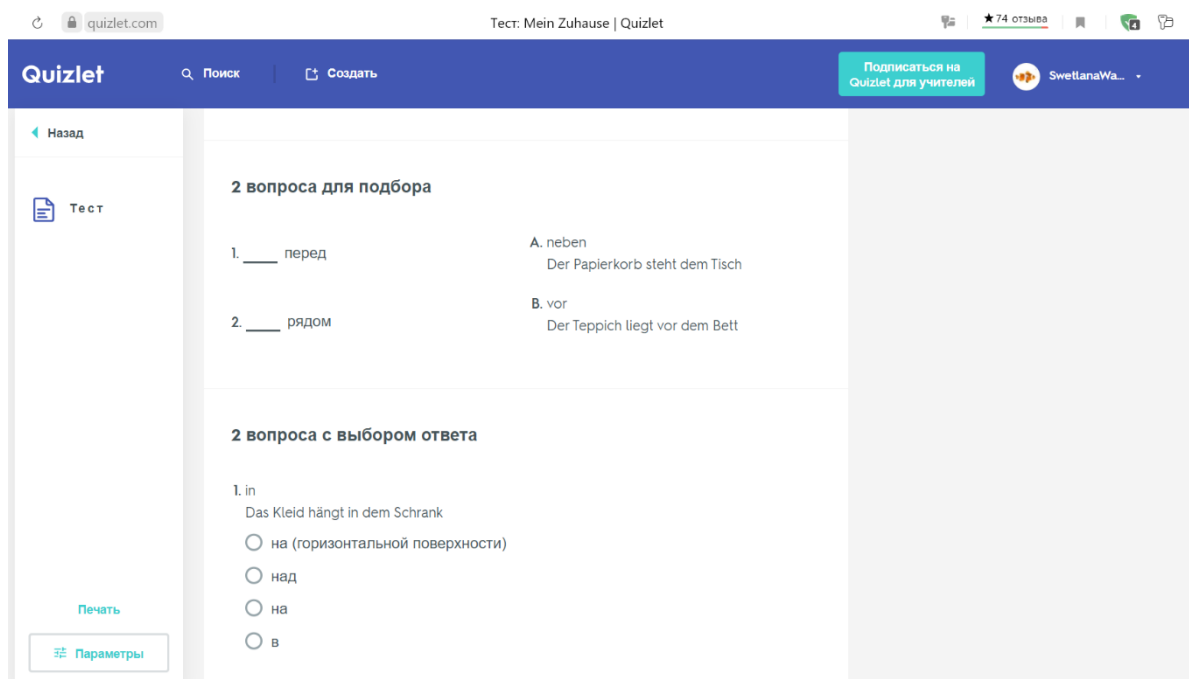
quizlet.com

Тест: Mein Zuhause | Quizlet

★74 отзыва

4

Quizlet

Поиск

Создать

Подписаться на Quizlet для учителей

SwetlanaWa...

Назад

Тест

Печать

Параметры

2 вопроса для подбора

1. _____ перед

2. _____ рядом

A. neben
Der Papierkorb steht dem Tisch

B. vor
Der Teppich liegt vor dem Bett

2 вопроса с выбором ответа

1. in
Das Kleid hängt in dem Schrank

на (горизонтальной поверхности)

над

на

в